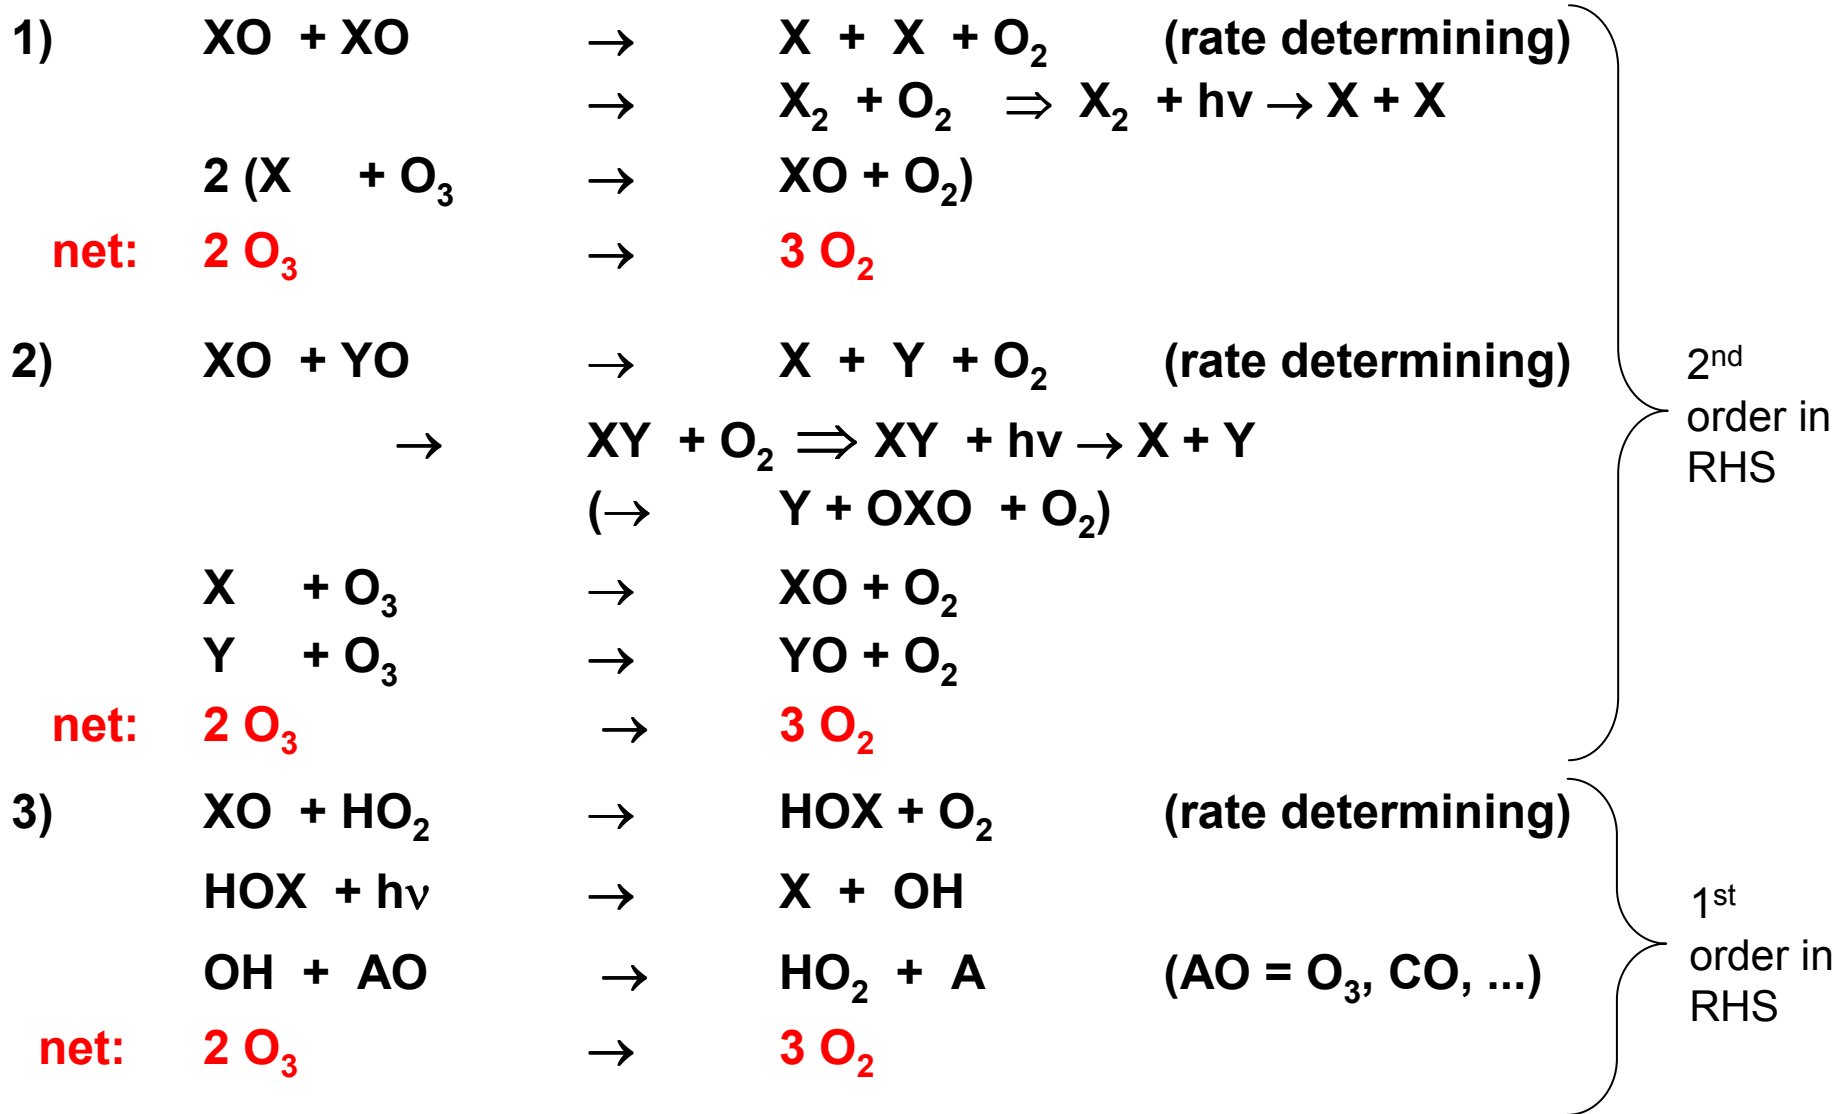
1) XO + XO $\rightarrow$ X + X + $O_2$ (rate determining)

$\rightarrow$ $X_2$ + $O_2$ $\Rightarrow$ $X_2$ + hv $\rightarrow$ X + X

2 (X + $O_3$ $\rightarrow$ XO + $O_2$)

net: 2 $O_3$ $\rightarrow$ 3 $O_2$

2) XO + YO $\rightarrow$ X + Y + $O_2$ (rate determining)

$\rightarrow$ XY + $O_2$ $\Rightarrow$ XY + hv $\rightarrow$ X + Y

($\rightarrow$ Y + OXO + $O_2$)

X + $O_3$ $\rightarrow$ XO + $O_2$

Y + $O_3$ $\rightarrow$ YO + $O_2$

net: 2 $O_3$ $\rightarrow$ 3 $O_2$

2$^{nd}$ order in RHS

3) XO + $HO_2$ $\rightarrow$ HOX + $O_2$ (rate determining)

HOX + hν $\rightarrow$ X + OH

OH + AO $\rightarrow$ $HO_2$ + A (AO = $O_3$, CO, ...)

net: 2 $O_3$ $\rightarrow$ 3 $O_2$

1$^{st}$ order in RHS